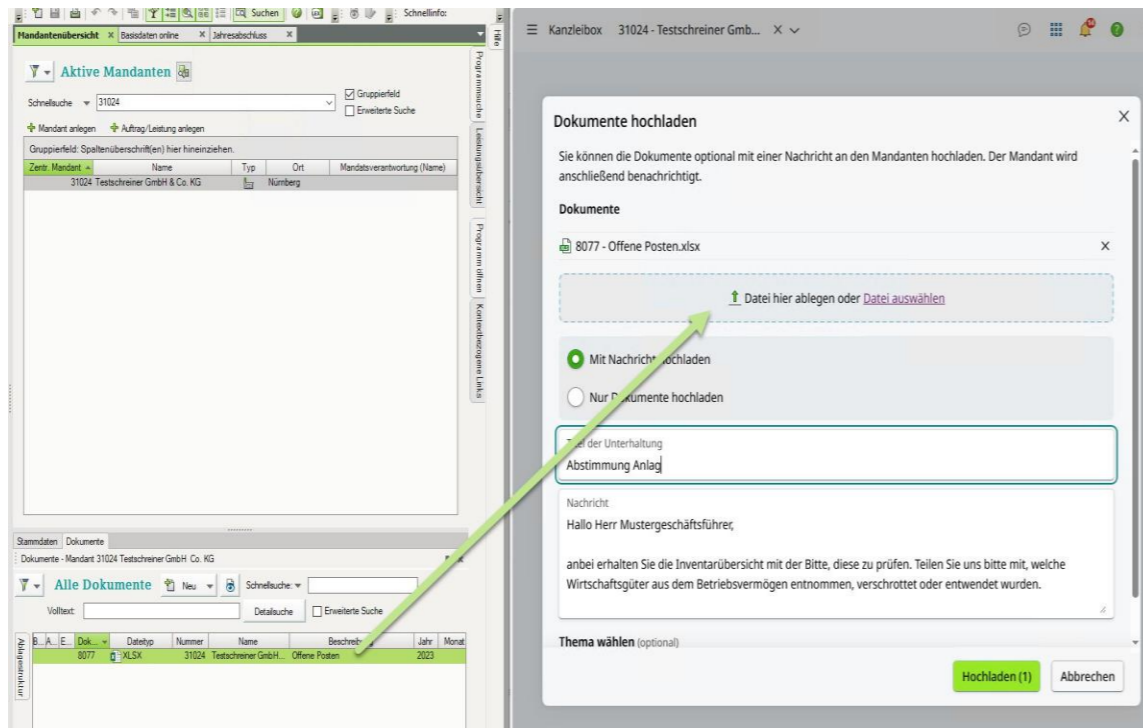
Suchen Schnellinfo:

Mandantenübersicht × Basisdaten online × Jahresabschluss ×

Programmsuche Leistungsübersicht Programm öffnen Kontextbezogene Links Hilfe

Aktive Mandanten

Schnellsuche 31024

Gruppierfeld
Erweiterte Suche

Mandant anlegen Auftrag/Leistung anlegen

Gruppierfeld: Spaltenüberschrift(en) hier hineinziehen.

| Zentr. Mandant | Name | Typ | Ort | Mandatsverantwortung (Name) |
|---|---|---|---|---|
| 31024 | Testschreiner GmbH & Co. KG | | Nürnberg | |

Stammdaten Dokumente

Dokumente - Mandant 31024 Testschreiner GmbH Co. KG

Alle Dokumente Neu Schnellsuche:

Volltext: Detailsuche Erweiterte Suche

Ablagestruktur

| B.. | A.. | E.. | Dok... | Dateityp | Nummer | Name | Beschreib | Jahr | Monat |
|---|---|---|---|---|---|---|---|---|---|
| | | | 8077 | XLSX | 31024 | Testschreiner GmbH... | Offene Posten | 2023 | |

Kanzleibox 31024 - Testschreiner Gmb... ×

Dokumente hochladen

Sie können die Dokumente optional mit einer Nachricht an den Mandanten hochladen. Der Mandant wird anschließend benachrichtigt.

Dokumente

8077 - Offene Posten.xlsx

Datei hier ablegen oder Datei auswählen

Mit Nachricht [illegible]ochladen

Nur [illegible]kumente hochladen

T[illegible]el der Unterhaltung
Abstimmung Anlag

Nachricht
Hallo Herr Mustergeschäftsführer,

anbei erhalten Sie die Inventarübersicht mit der Bitte, diese zu prüfen. Teilen Sie uns bitte mit, welche Wirtschaftsgüter aus dem Betriebsvermögen entnommen, verschrottet oder entwendet wurden.

Thema wählen (optional)

Hochladen (1) Abbrechen